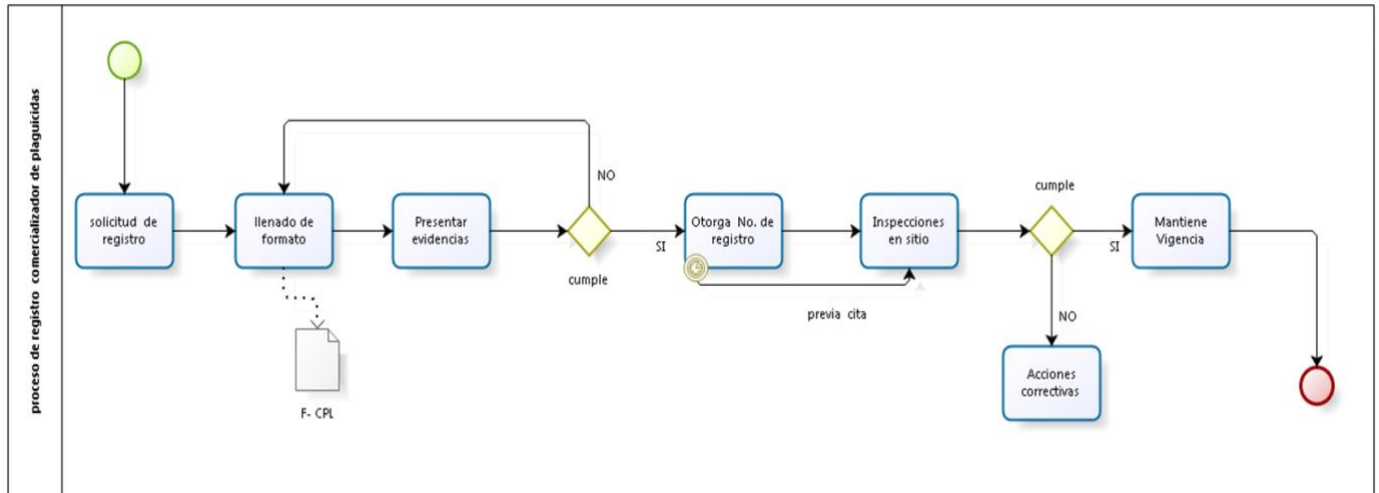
proceso de registro comercializador de plaguicidas

solicitud de registro

llenado de formato

F- CPL

Presentar evidencias

NO

cumple

SI

Otorga No. de registro

previa cita

Inspecciones en sitio

cumple

NO

Acciones correctivas

SI

Mantiene Vigencia